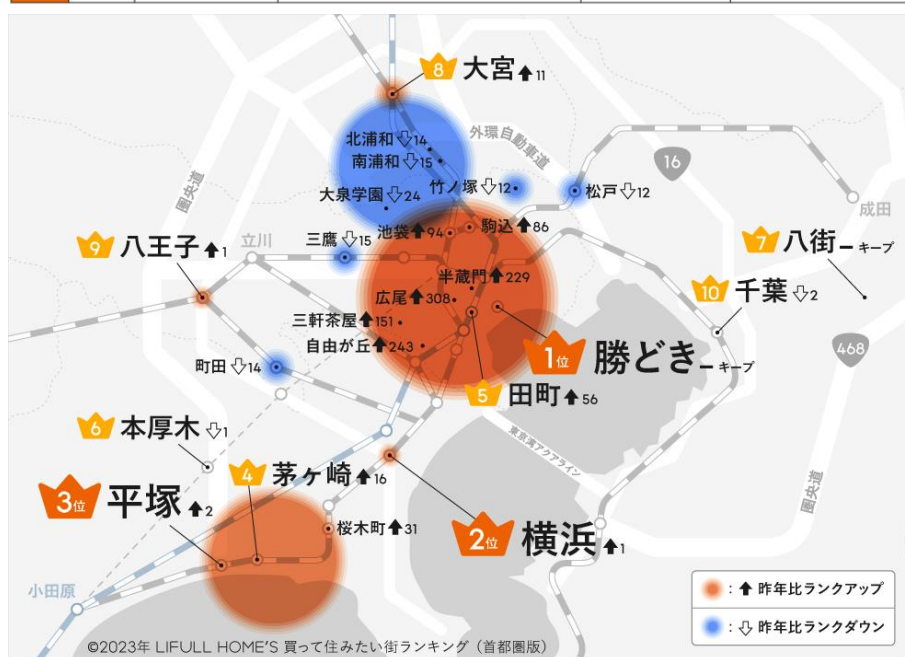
8 大宮 ⬆11

外環自動車道

北浦和 ⇩14
南浦和 ⇩15
大泉学園 ⇩24
竹ノ塚 ⇩12
松戸 ⇩12

16

成田

圏央道

9 八王子 ⬆1

立川

三鷹 ⇩15
池袋 ⬆94
駒込 ⬆86

7 八街 – キープ

半蔵門 ⬆229
広尾 ⬆308
三軒茶屋 ⬆151
自由が丘 ⬆243

10 千葉 ⇩2

468

町田 ⇩14

1位 勝どき – キープ

5 田町 ⬆56

6 本厚木 ⇩1

東京湾アクアライン

4 茅ヶ崎 ⬆16

圏央道

3位 平塚 ⬆2

桜木町 ⬆31

2位 横浜 ⬆1

小田原

● : ⬆ 昨年比ランクアップ
● : ⇩ 昨年比ランクダウン

©2023年 LIFULL HOME'S 買って住みたい街ランキング（首都圏版）